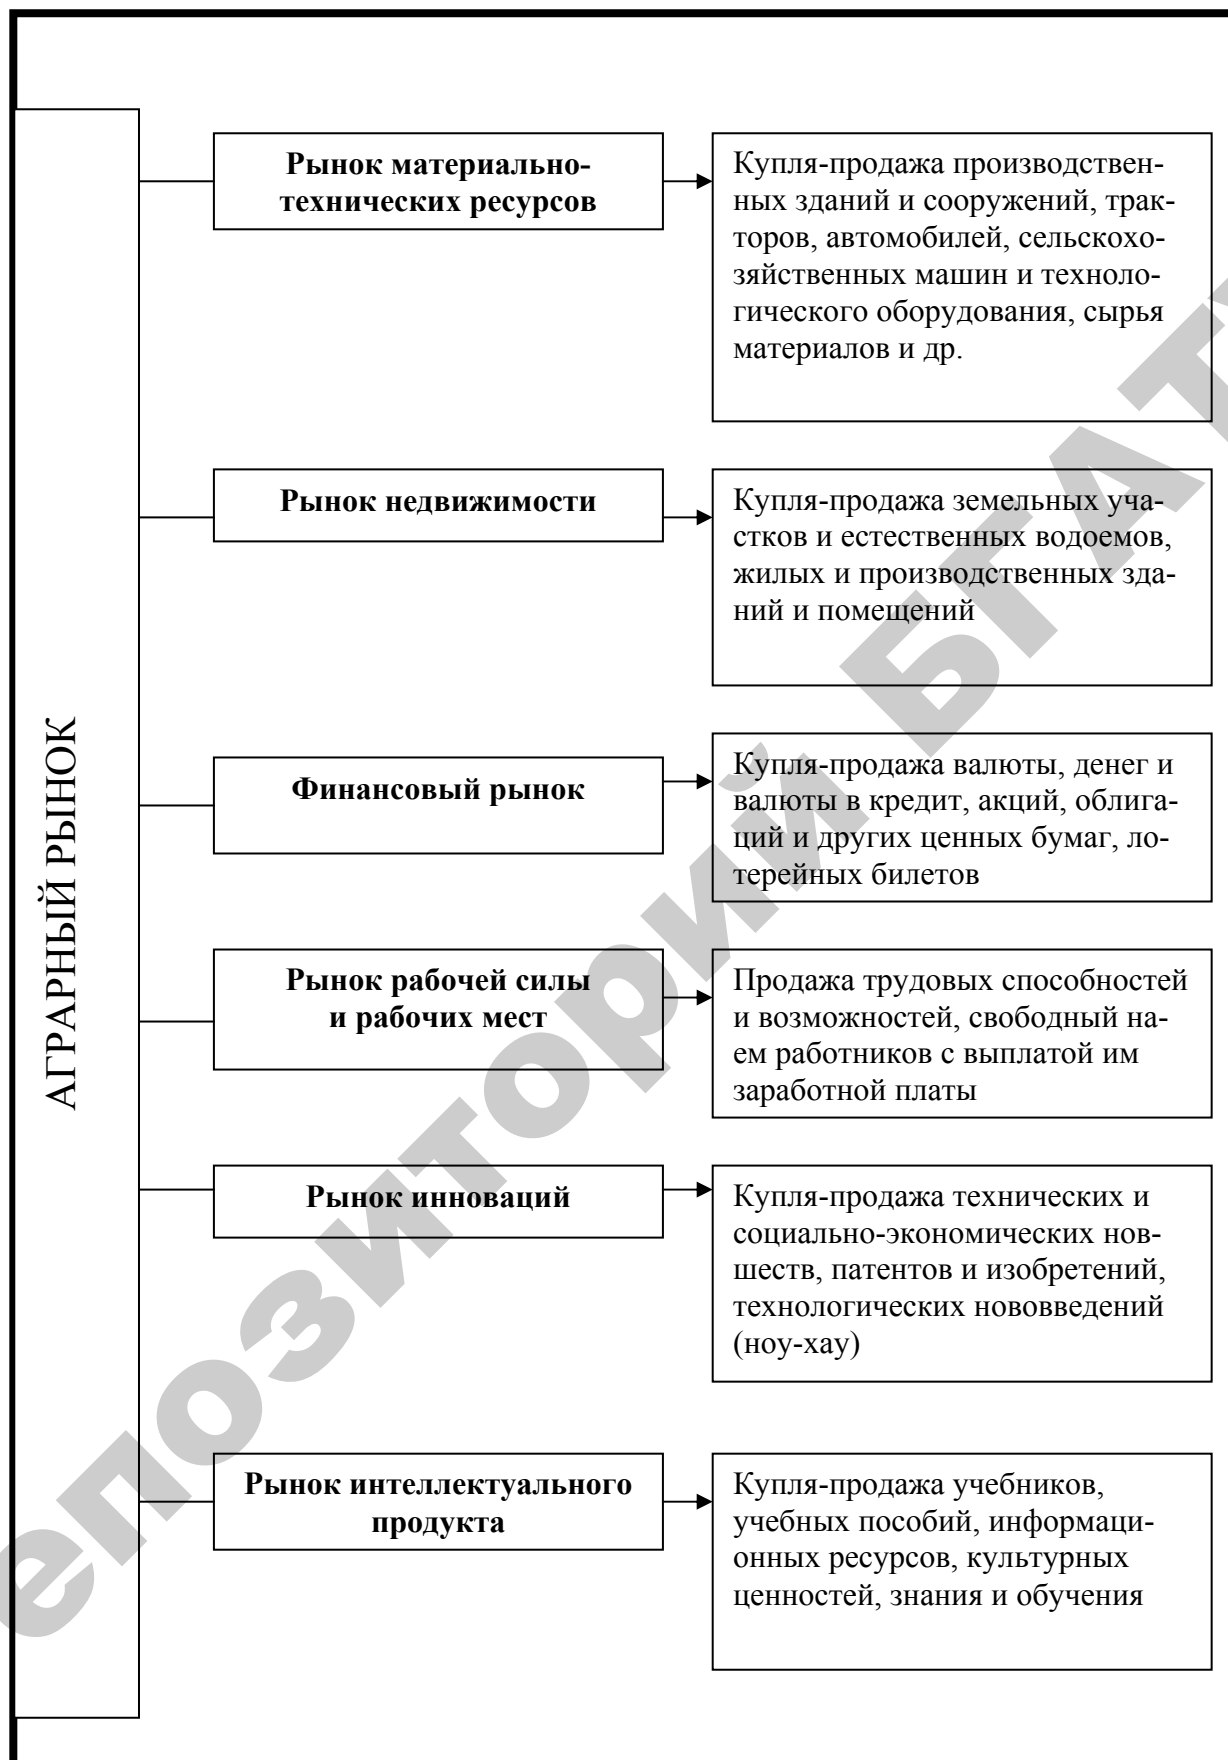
АГРАРНЫЙ РЫНОК

Рынок материально-технических ресурсов

Купля-продажа производственных зданий и сооружений, тракторов, автомобилей, сельскохозяйственных машин и технологического оборудования, сырья материалов и др.

Рынок недвижимости

Купля-продажа земельных участков и естественных водоемов, жилых и производственных зданий и помещений

Финансовый рынок

Купля-продажа валюты, денег и валюты в кредит, акций, облигаций и других ценных бумаг, лотерейных билетов

Рынок рабочей силы и рабочих мест

Продажа трудовых способностей и возможностей, свободный наем работников с выплатой им заработной платы

Рынок инноваций

Купля-продажа технических и социально-экономических новшеств, патентов и изобретений, технологических нововведений (ноу-хау)

Рынок интеллектуального продукта

Купля-продажа учебников, учебных пособий, информационных ресурсов, культурных ценностей, знания и обучения

Репозиторий БГАТУ